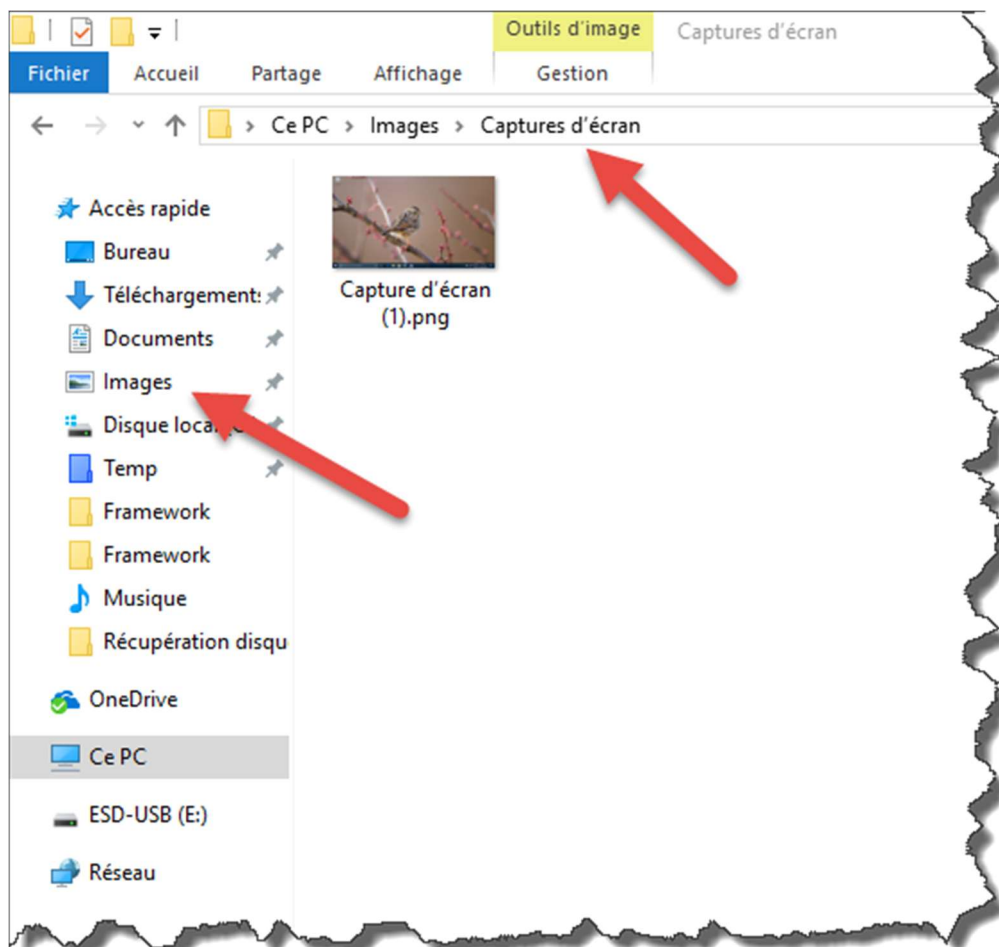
Outils d'image
Captures d'écran
Fichier
Accueil
Partage
Affichage
Gestion
Ce PC > Images > Captures d'écran

Accès rapide
Bureau
Téléchargement:
Documents
Images
Disque loca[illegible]
Temp
Framework
Framework
Musique
Récupération disqu
OneDrive
Ce PC
ESD-USB (E:)
Réseau

Capture d'écran (1).png